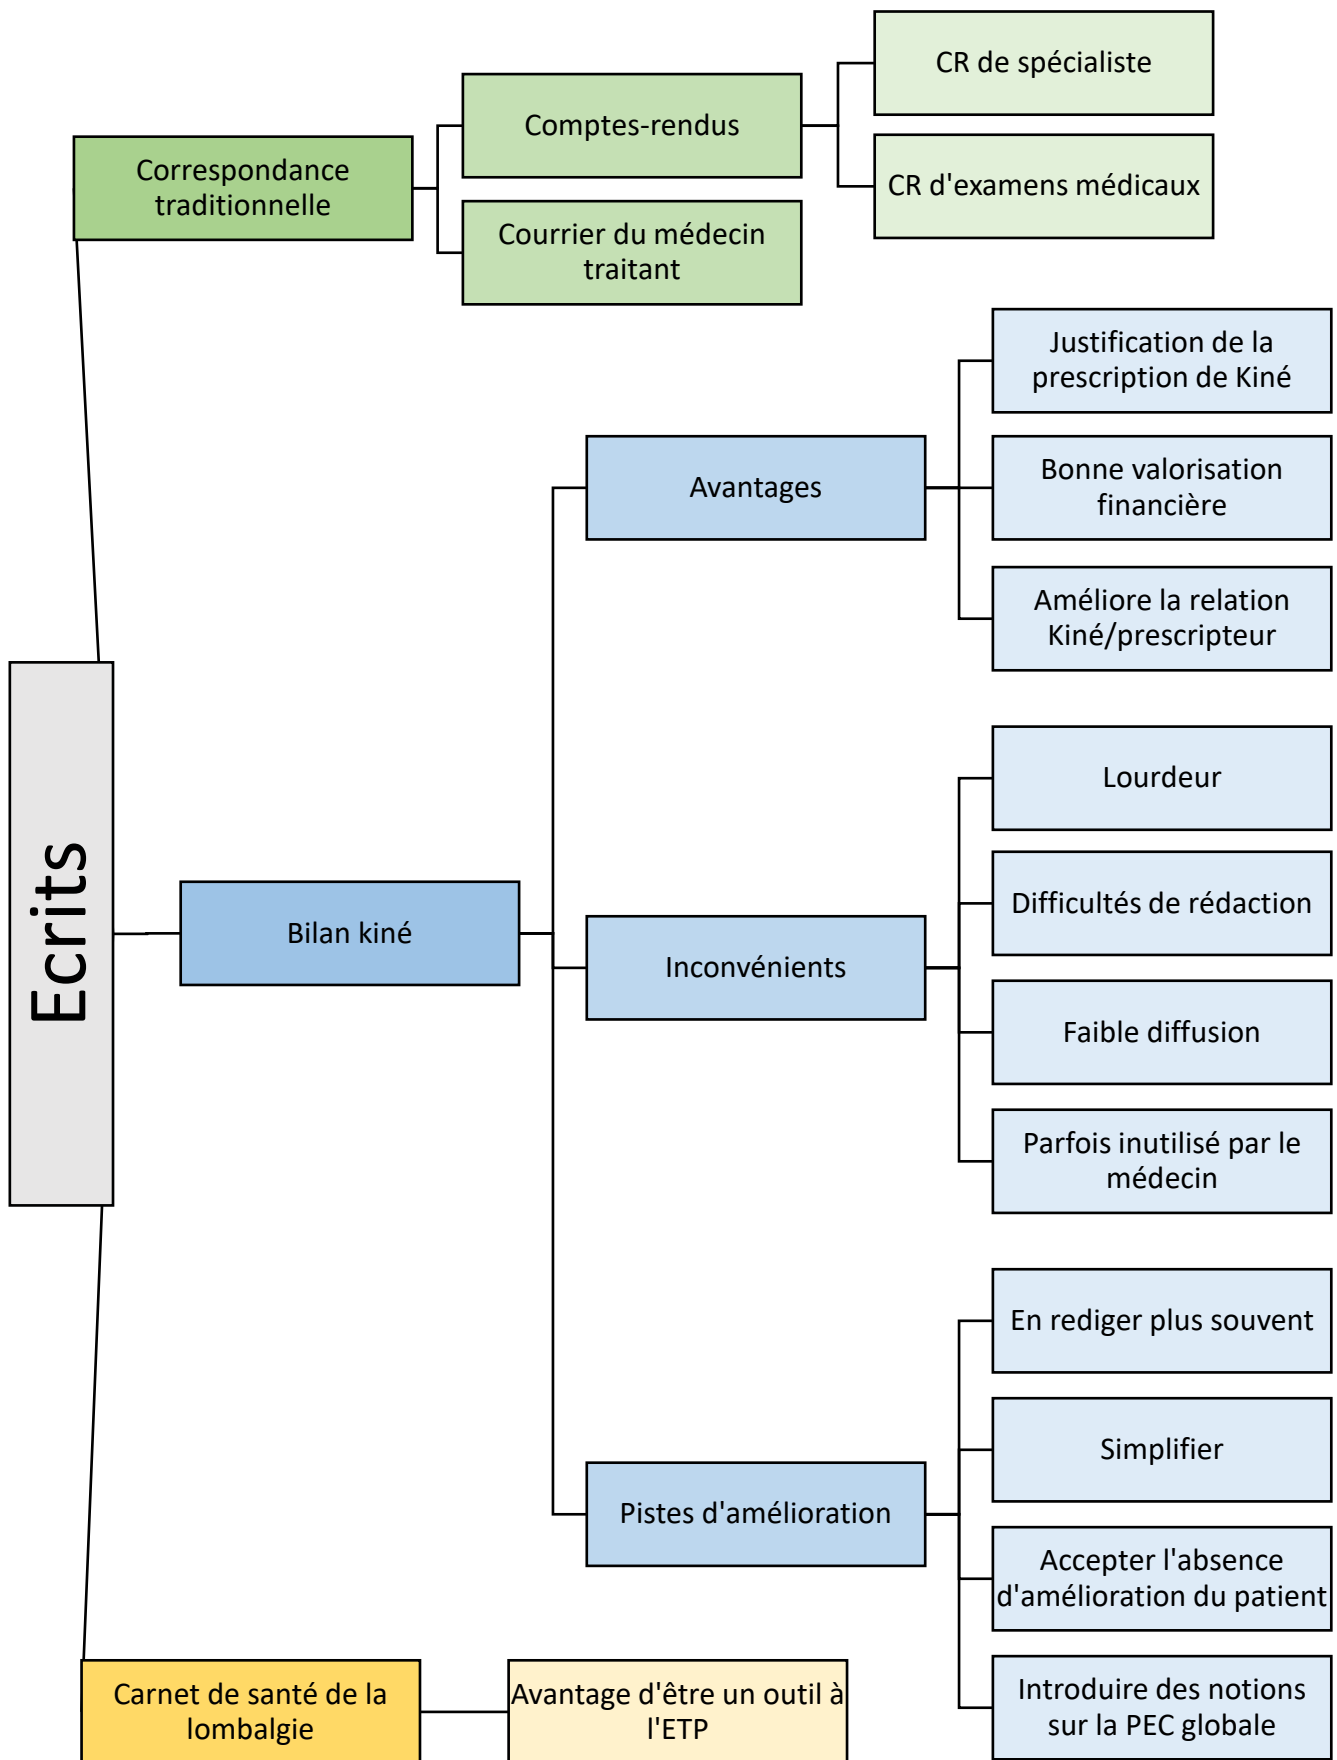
Ecrits

Correspondance traditionnelle

Comptes-rendus

CR de spécialiste

CR d'examens médicaux

Courrier du médecin traitant

Bilan kiné

Avantages

Justification de la prescription de Kiné

Bonne valorisation financière

Améliore la relation Kiné/prescripteur

Inconvénients

Lourdeur

Difficultés de rédaction

Faible diffusion

Parfois inutilisé par le médecin

Pistes d'amélioration

En rediger plus souvent

Simplifier

Accepter l'absence d'amélioration du patient

Introduire des notions sur la PEC globale

Carnet de santé de la lombalgie

Avantage d'être un outil à l'ETP